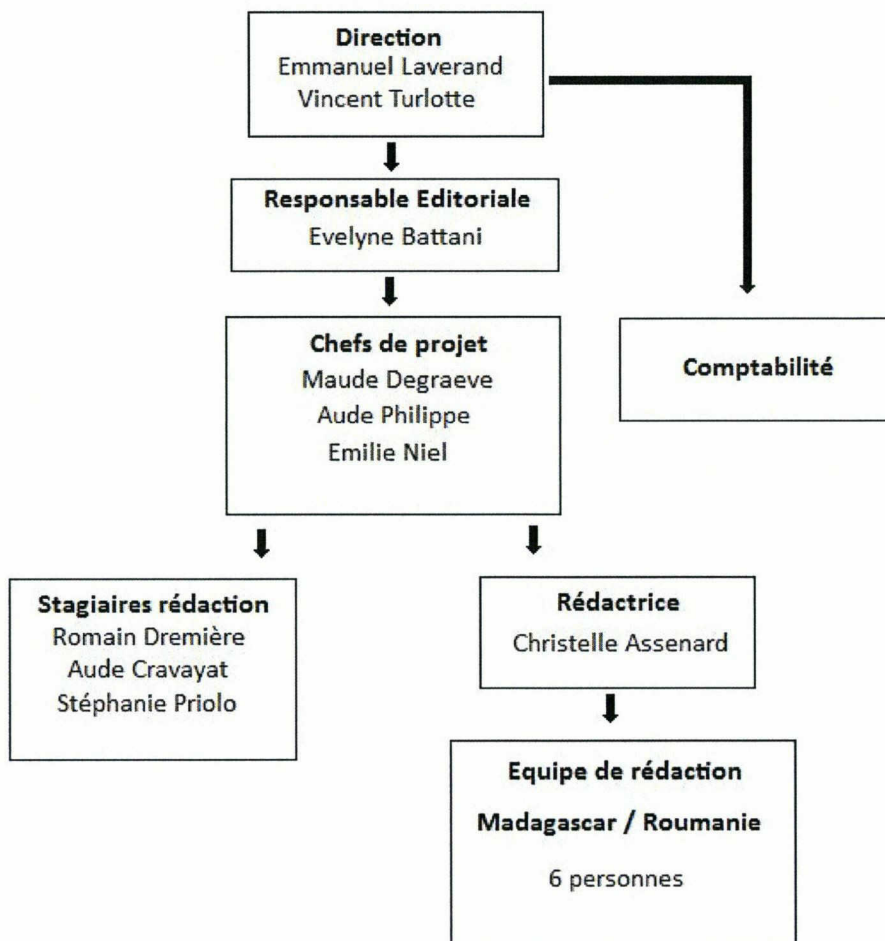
Direction
Emmanuel Laverand
Vincent Turlotte

Responsable Editoriale
Evelyne Battani

Chefs de projet
Maude Degraeve
Aude Philippe
Emilie Niel

Comptabilité

Stagiaires rédaction
Romain Dremière
Aude Cravayat
Stéphanie Priolo

Rédactrice
Christelle Assenard

Equipe de rédaction
Madagascar / Roumanie
6 personnes